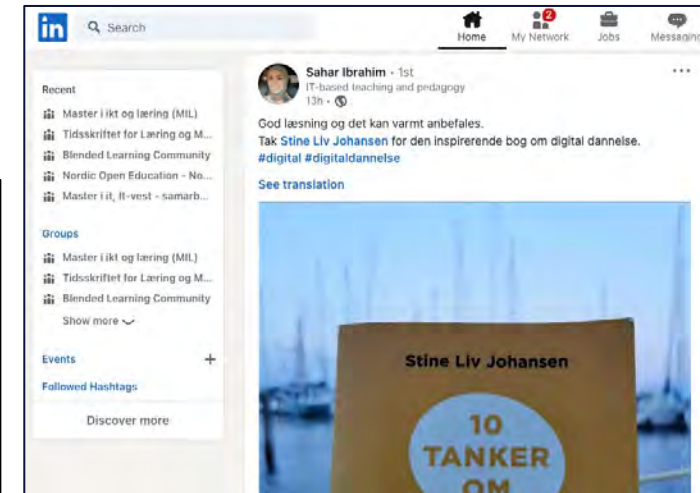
in Search

Home 2 My Network Jobs Messaging

Recent
Master i ikt og læring (MIL)
Tidsskriftet for Læring og M...
Blended Learning Community
Nordic Open Education - No...
Master i it, It-vest - samarb...

Groups
Master i ikt og læring (MIL)
Tidsskriftet for Læring og M...
Blended Learning Community
Show more

Events +
Followed Hashtags

Discover more

Sahar Ibrahim • 1st
IT-based teaching and pedagogy
13h •

God læsning og det kan varmt anbefales.
Tak Stine Liv Johansen for den inspirerende bog om digital dannelse. #digital #digitaldannelse

See translation

Stine Liv Johansen

10
TANKER
OM
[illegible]